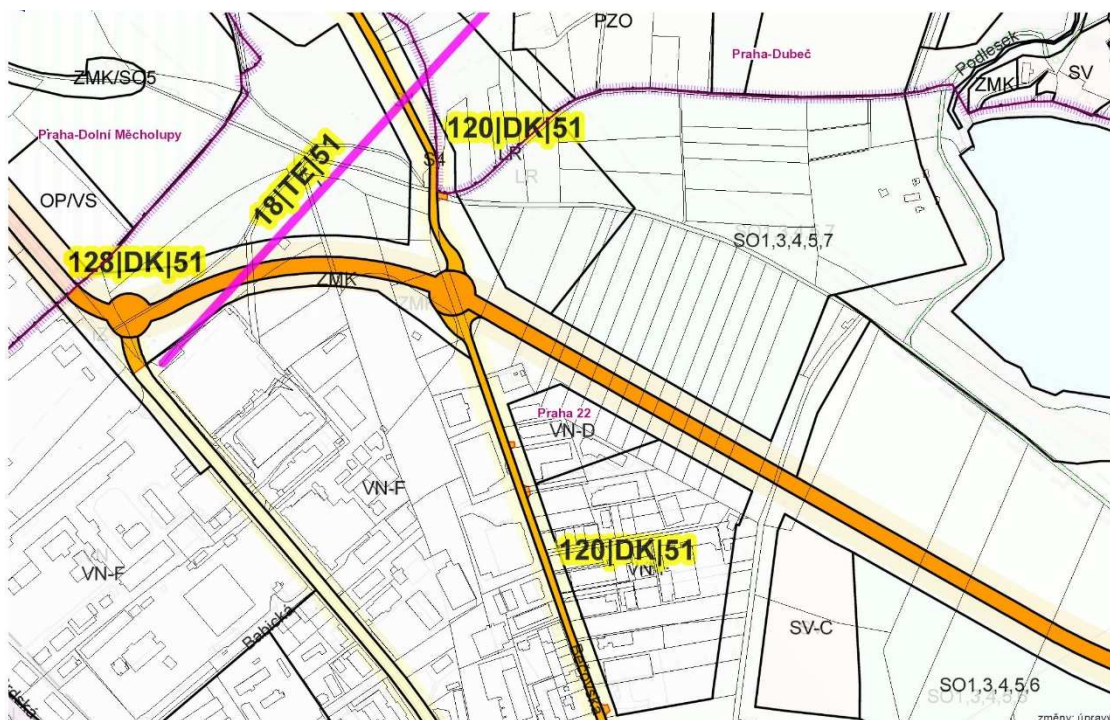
PZO
Praha-Dubeč
Podleský
ZMK
SV
ZMK/SO5
Praha-Dolní Měcholupy
120|DK|51
S4
LR
LR
18|TE|51
OP/VS
SO1,3,4,5,7
128|DK|51
ZMK
ZMK
Praha 22
VN-D
VN-F
120|DK|51
VN-F
VN
Babická
SV-C
SO1,3,4,5,6
změny: úprav